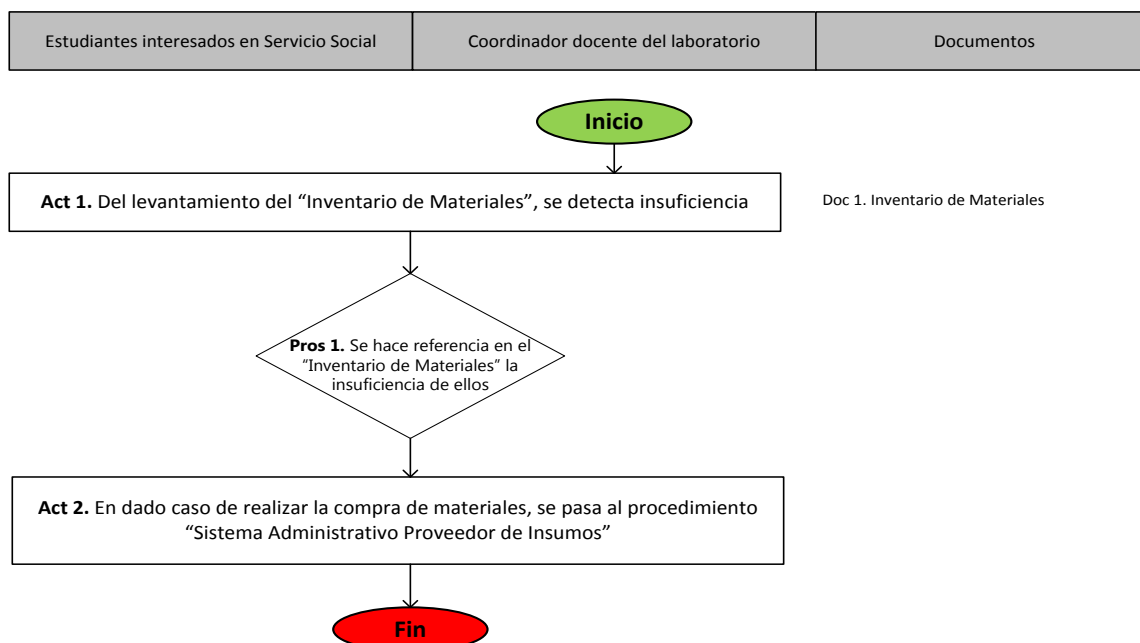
| Estudiantes interesados en Servicio Social | Coordinador docente del laboratorio | Documentos |
|---|---|---|

Inicio

Act 1. Del levantamiento del “Inventario de Materiales”, se detecta insuficiencia

Doc 1. Inventario de Materiales

Pros 1. Se hace referencia en el “Inventario de Materiales” la insuficiencia de ellos

Act 2. En dado caso de realizar la compra de materiales, se pasa al procedimiento “Sistema Administrativo Proveedor de Insumos”

Fin